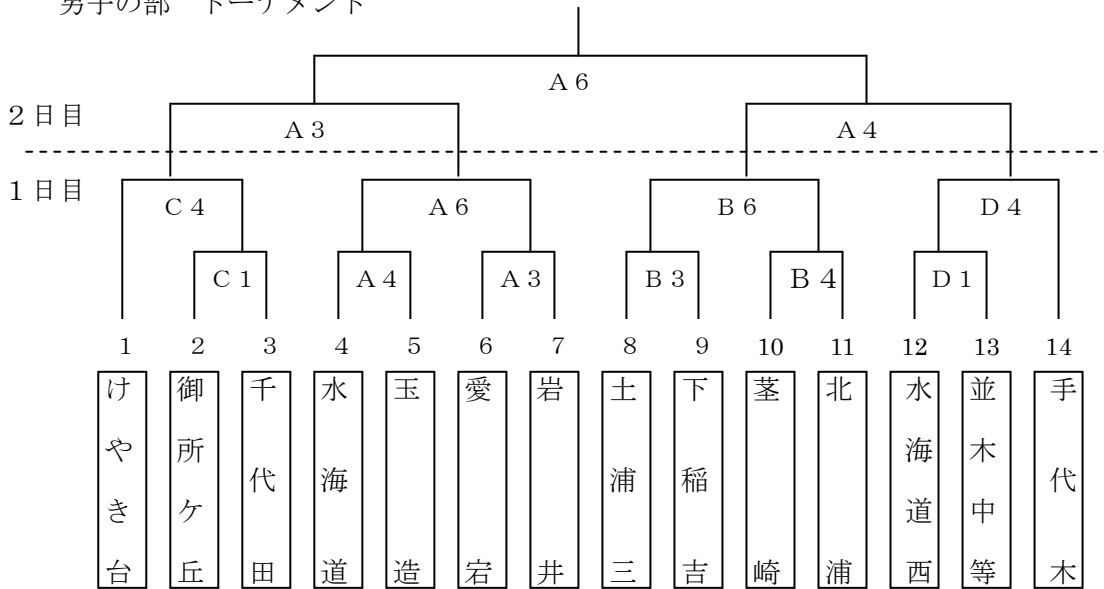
男子の部　トーナメント

A 6

2 日目

A 3

A 4

1 日目

C 4

A 6

B 6

D 4

C 1

A 4

A 3

B 3

B 4

D 1

1 2 3 4 5 6 7 8 9 10 11 12 13 14

けやき台

御所ケ丘

千代田

水海道

玉造

愛宕

岩井

土浦三

下稲吉

茎崎

北浦

水海道西

並木中等

手代木